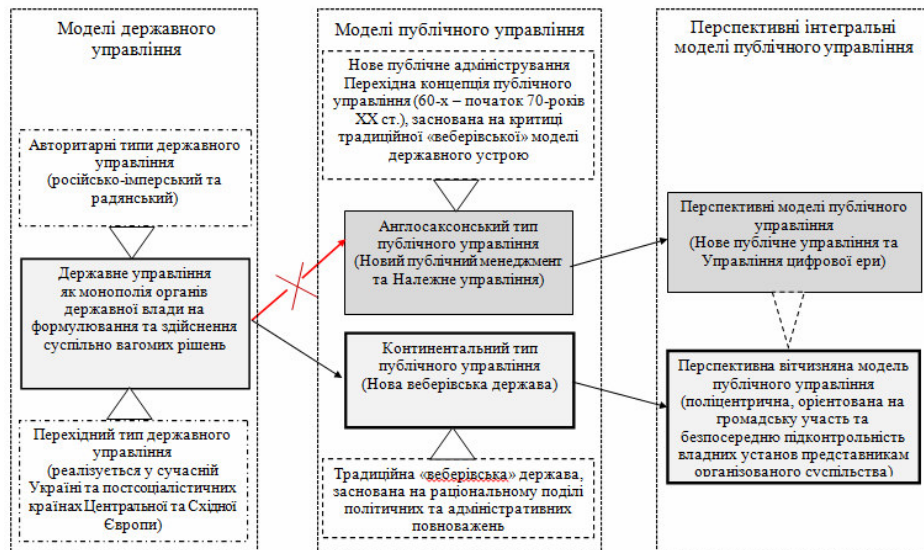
Моделі державного управління

Авторитарні типи державного управління (російсько-імперський та радянський)

Державне управління як монополія органів державної влади на формулювання та здійснення суспільно вагомих рішень

Перехідний тип державного управління (реалізується у сучасній Україні та постсоціалістичних країнах Центральної та Східної Європи)

Моделі публічного управління

Нове публічне адміністрування Перехідна концепція публічного управління (60-х – початок 70-років XX ст.), заснована на критиці традиційної «веберівської» моделі державного устрою

Англосаксонський тип публічного управління (Новий публічний менеджмент та Належне управління)

Континентальний тип публічного управління (Нова веберівська держава)

Традиційна «веберівська» держава, заснована на раціональному поділі політичних та адміністративних повноважень

Перспективні інтегральні моделі публічного управління

Перспективні моделі публічного управління (Нове публічне управління та Управління цифрової ери)

Перспективна вітчизняна модель публічного управління (поліцентрична, орієнтована на громадську участь та безпосередню підконтрольність владних установ представникам організованого суспільства)